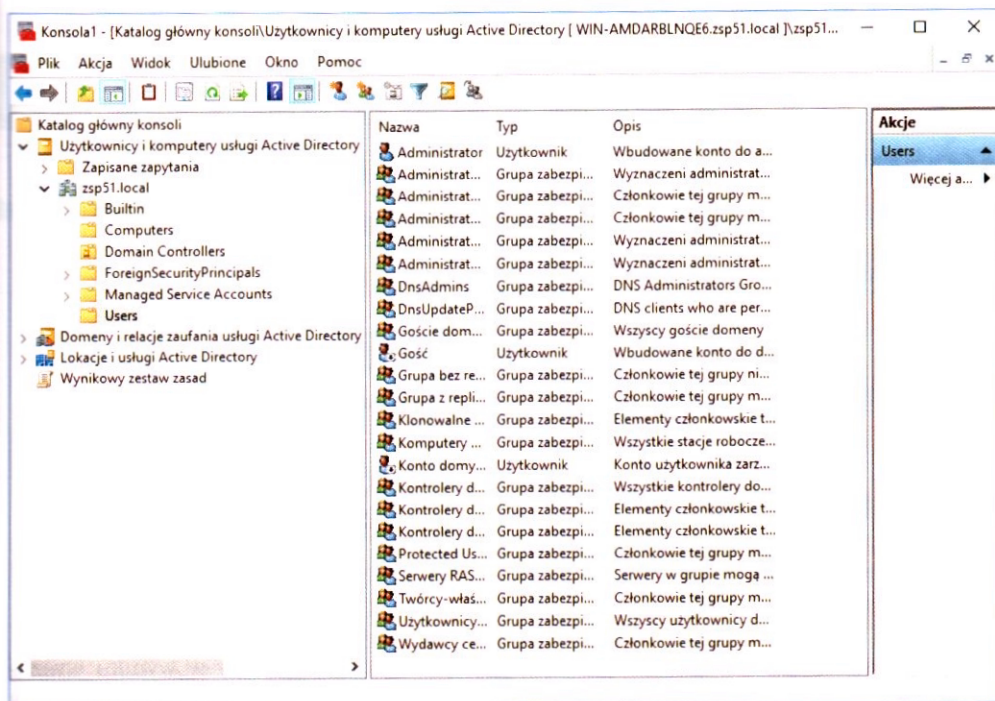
Konsola1 - [Katalog główny konsoli\Użytkownicy i komputery usługi Active Directory [ WIN-AMDARBLNQE6.zsp51.local ]\zsp51...

Plik Akcja Widok Ulubione Okno Pomoc

Katalog główny konsoli
Użytkownicy i komputery usługi Active Directory
Zapisane zapytania
zsp51.local
Builtin
Computers
Domain Controllers
ForeignSecurityPrincipals
Managed Service Accounts
Users
Domeny i relacje zaufania usługi Active Directory
Lokacje i usługi Active Directory
Wynikowy zestaw zasad

| Nazwa | Typ | Opis |
|---|---|---|
| Administrator | Użytkownik | Wbudowane konto do a... |
| Administrat... | Grupa zabezpi... | Wyznaczeni administrat... |
| Administrat... | Grupa zabezpi... | Członkowie tej grupy m... |
| Administrat... | Grupa zabezpi... | Członkowie tej grupy m... |
| Administrat... | Grupa zabezpi... | Wyznaczeni administrat... |
| Administrat... | Grupa zabezpi... | Wyznaczeni administrat... |
| DnsAdmins | Grupa zabezpi... | DNS Administrators Gro... |
| DnsUpdateP... | Grupa zabezpi... | DNS clients who are per... |
| Goście dom... | Grupa zabezpi... | Wszyscy goście domeny |
| Gość | Użytkownik | Wbudowane konto do d... |
| Grupa bez re... | Grupa zabezpi... | Członkowie tej grupy ni... |
| Grupa z repli... | Grupa zabezpi... | Członkowie tej grupy m... |
| Klonowalne ... | Grupa zabezpi... | Elementy członkowskie t... |
| Komputery ... | Grupa zabezpi... | Wszystkie stacje robocze... |
| Konto domy... | Użytkownik | Konto użytkownika zarz... |
| Kontrolery d... | Grupa zabezpi... | Wszystkie kontrolery do... |
| Kontrolery d... | Grupa zabezpi... | Elementy członkowskie t... |
| Kontrolery d... | Grupa zabezpi... | Elementy członkowskie t... |
| Protected Us... | Grupa zabezpi... | Członkowie tej grupy m... |
| Serwery RAS... | Grupa zabezpi... | Serwery w grupie mogą ... |
| Twórcy-właś... | Grupa zabezpi... | Członkowie tej grupy m... |
| Użytkownicy... | Grupa zabezpi... | Wszyscy użytkownicy d... |
| Wydawcy ce... | Grupa zabezpi... | Członkowie tej grupy m... |

Akcje
Users
Więcej a...